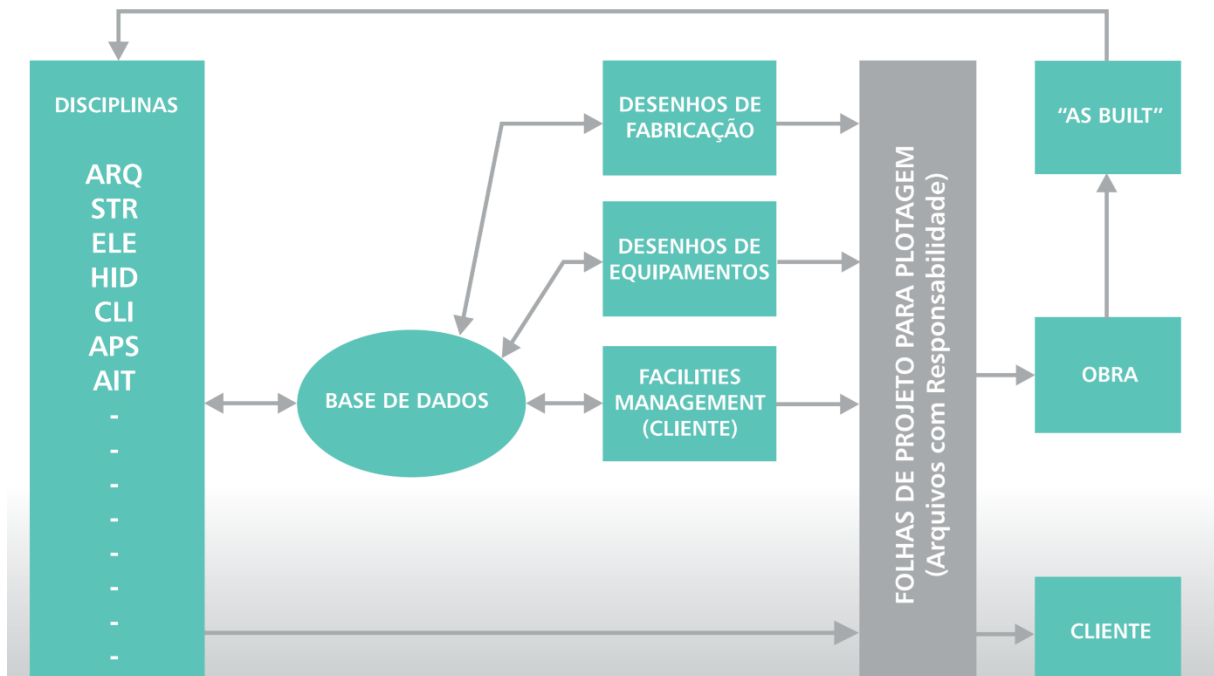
DISCIPLINAS

ARQ
STR
ELE
HID
CLI
APS
AIT
-
-
-
-
-
-
-
-

BASE DE DADOS

DESENHOS DE FABRICAÇÃO

DESENHOS DE EQUIPAMENTOS

FACILITIES MANAGEMENT (CLIENTE)

FOLHAS DE PROJETO PARA PLOTAGEM (Arquivos com Responsabilidade)

“AS BUILT“

OBRA

CLIENTE